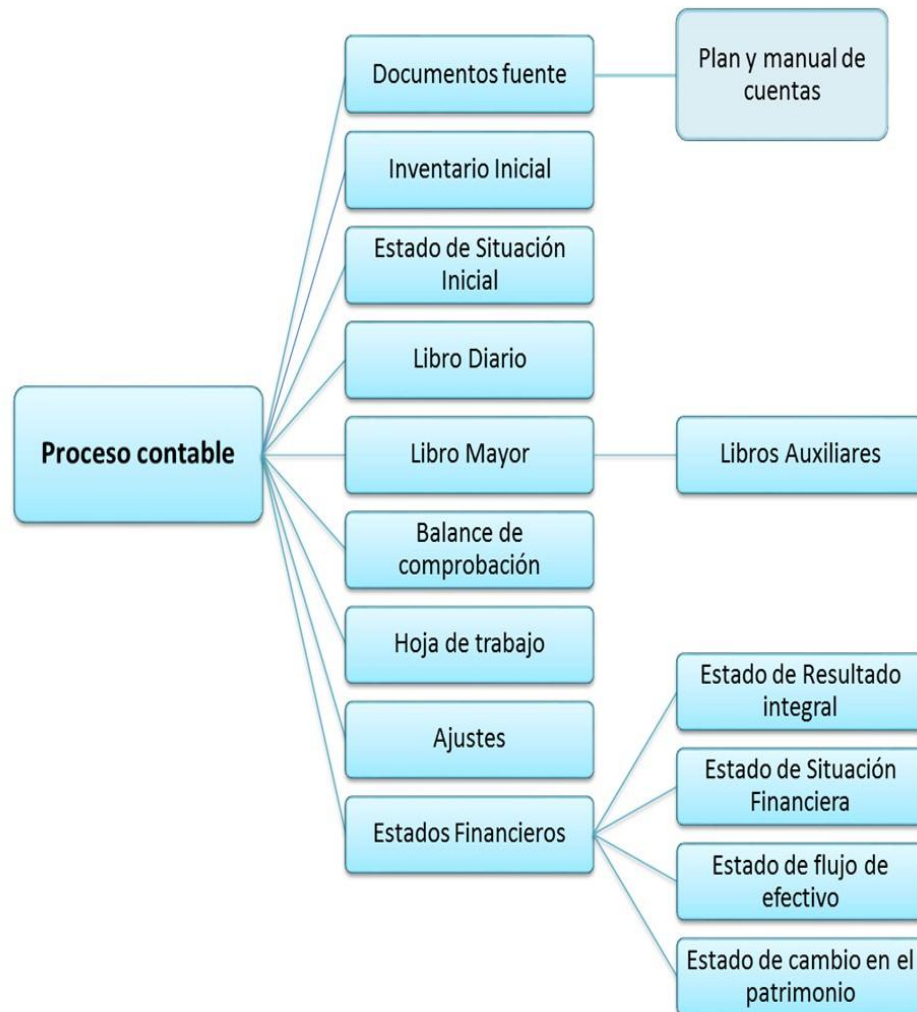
Proceso contable

Documentos fuente

Plan y manual de cuentas

Inventario Inicial

Estado de Situación Inicial

Libro Diario

Libro Mayor

Libros Auxiliares

Balance de comprobación

Hoja de trabajo

Ajustes

Estados Financieros

Estado de Resultado integral

Estado de Situación Financiera

Estado de flujo de efectivo

Estado de cambio en el patrimonio